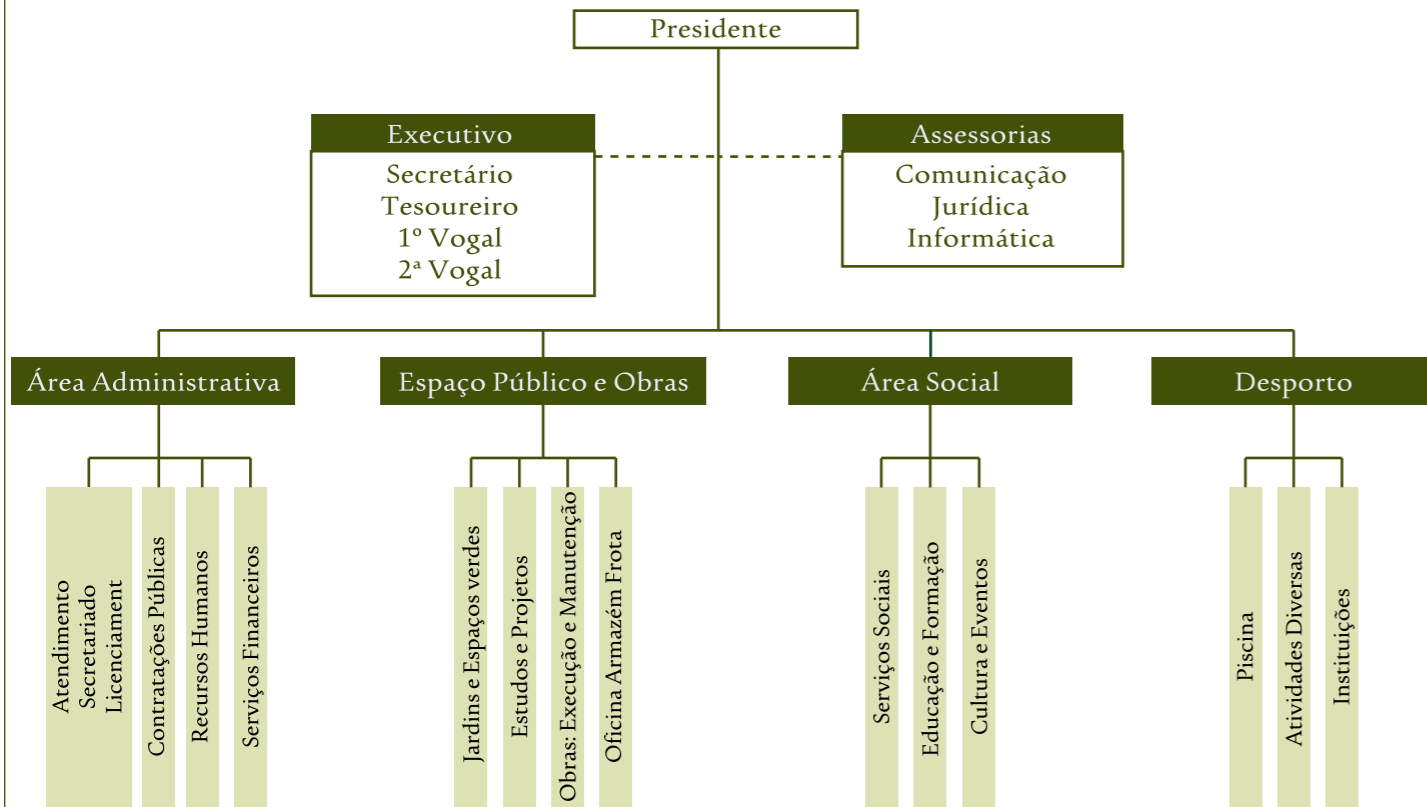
Presidente

Executivo
Secretário
Tesoureiro
1º Vogal
2ª Vogal

Assessorias
Comunicação
Jurídica
Informática

Área Administrativa
Atendimento
Secretariado
Licenciament
Contratações Públicas
Recursos Humanos
Serviços Financeiros

Espaço Público e Obras
Jardins e Espaços verdes
Estudos e Projetos
Obras: Execução e Manutenção
Oficina Armazém Frota

Área Social
Serviços Sociais
Educação e Formação
Cultura e Eventos

Desporto
Piscina
Atividades Diversas
Instituições